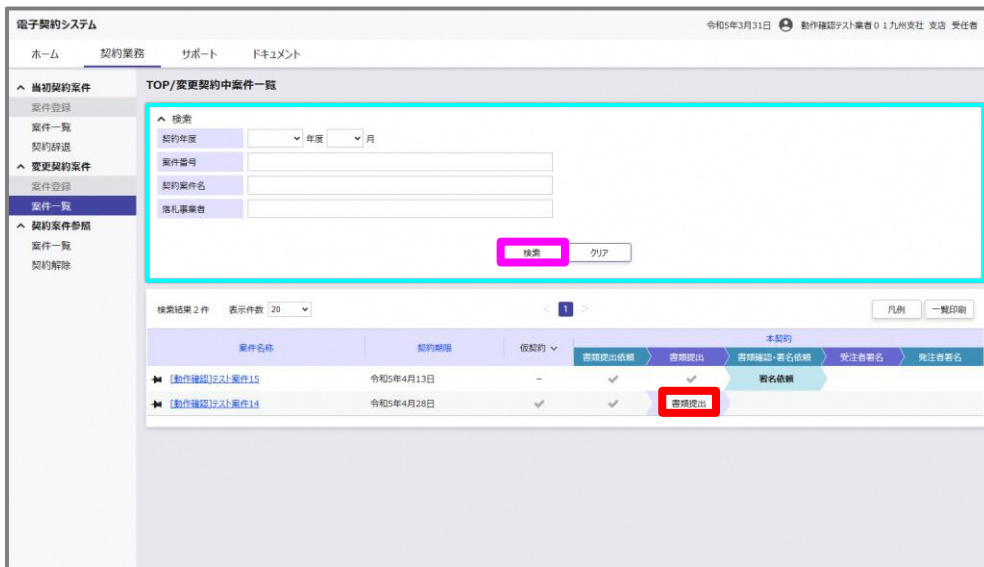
電子契約システム

令和5年3月31日 動作確認テスト業者０１九州支社 支店 受任者

ホーム 契約業務 サポート ドキュメント

∧ 当初契約案件
案件登録
案件一覧
契約辞退
∧ 変更契約案件
案件登録
案件一覧
∧ 契約案件参照
案件一覧
契約解除

TOP/変更契約中案件一覧

∧ 検索

| 契約年度 | 年度 月 |
|---|---|
| 案件番号 | |
| 契約案件名 | |
| 落札事業者 | |

検索 クリア

検索結果２件 表示件数 20

1

凡例 一覧印刷

| 案件名称 | 契約期間 | 仮契約 | 書類提出依頼 | 書類提出 | 書類確認・署名依頼 | 受注者署名 | 発注者署名 |
|---|---|---|---|---|---|---|---|
| [動作確認]テスト案件15 | 令和5年4月13日 | – | ✓ | ✓ | 署名依頼 | | |
| [動作確認]テスト案件14 | 令和5年4月28日 | ✓ | ✓ | 書類提出 | | | |

本契約